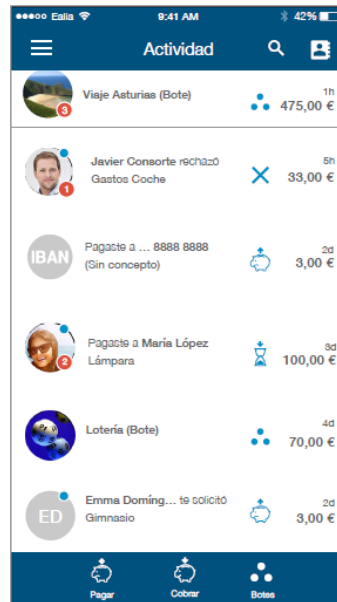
●●●●○ Ealia 9:41 AM 42%

Actividad

3 Viaje Asturias (Bote) 1h 475,00 €

1 Javier Consorte rechazó Gastos Coche 5h 33,00 €

IBAN Pagaste a ... 8888 8888 (Sin concepto) 2d 3,00 €

2 Pagaste a María López Lámpara 3d 100,00 €

Lotería (Bote) 4d 70,00 €

ED Emma Domíng... te solicitó Gimnasio 2d 3,00 €

Pagar Cobrar Botes